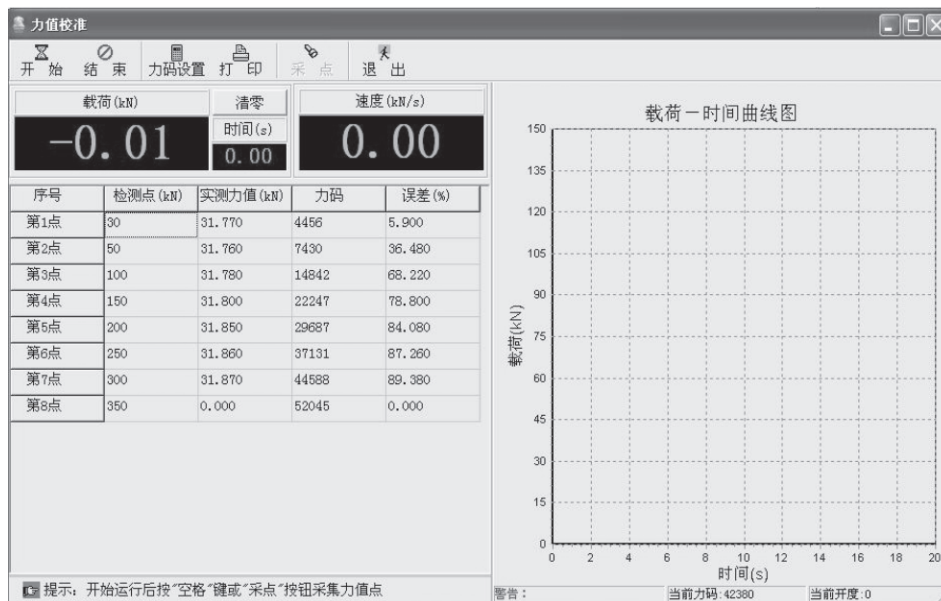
力值校准

开始 结束 力码设置 打印 采点 退出

载荷(kN)
清零
时间(s)
0.00
速度(kN/s)
-0.01
0.00

| 序号 | 检测点(kN) | 实测力值(kN) | 力码 | 误差(%) |
|---|---|---|---|---|
| 第1点 | 30 | 31.770 | 4456 | 5.900 |
| 第2点 | 50 | 31.760 | 7430 | 36.480 |
| 第3点 | 100 | 31.780 | 14842 | 68.220 |
| 第4点 | 150 | 31.800 | 22247 | 78.800 |
| 第5点 | 200 | 31.850 | 29687 | 84.080 |
| 第6点 | 250 | 31.860 | 37131 | 87.260 |
| 第7点 | 300 | 31.870 | 44588 | 89.380 |
| 第8点 | 350 | 0.000 | 52045 | 0.000 |

载荷一时间曲线图
载荷(kN)
150
135
120
105
90
75
60
45
30
15
0
0 2 4 6 8 10 12 14 16 18 20
时间(s)

提示：开始运行后按"空格"键或"采点"按钮采集力值点
警告：
当前力码: 42380
当前开度: 0